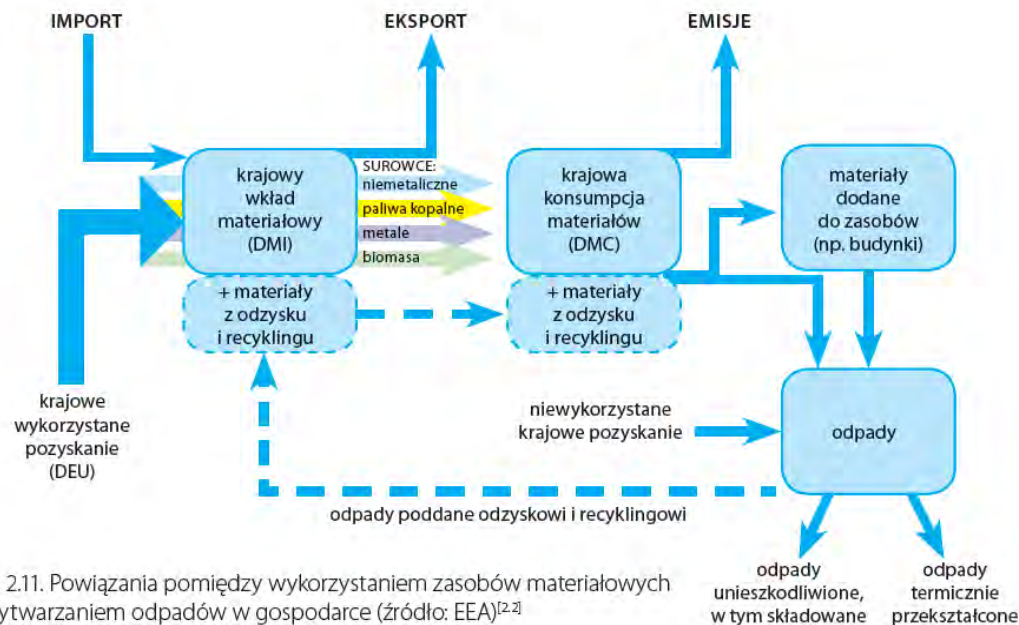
IMPORT

EKSPORT

EMISJE

krajowy wkład materiałowy (DMI)

SUROWCE:
niemetaliczne
paliwa kopalne
metale
biomasa

krajowa konsumpcja materiałów (DMC)

materiały dodane do zasobów (np. budynki)

+ materiały z odzysku i recyklingu

+ materiały z odzysku i recyklingu

krajowe wykorzystane pozyskanie (DEU)

niewykorzystane krajowe pozyskanie

odpady

odpady poddane odzyskowi i recyklingowi

odpady unieszkodliwione, w tym składowane

odpady termicznie przekształcone

2.11. Powiązania pomiędzy wykorzystaniem zasobów materiałowych ytwarzaniem odpadów w gospodarce (źródło: EEA)$^{[2.2]}$